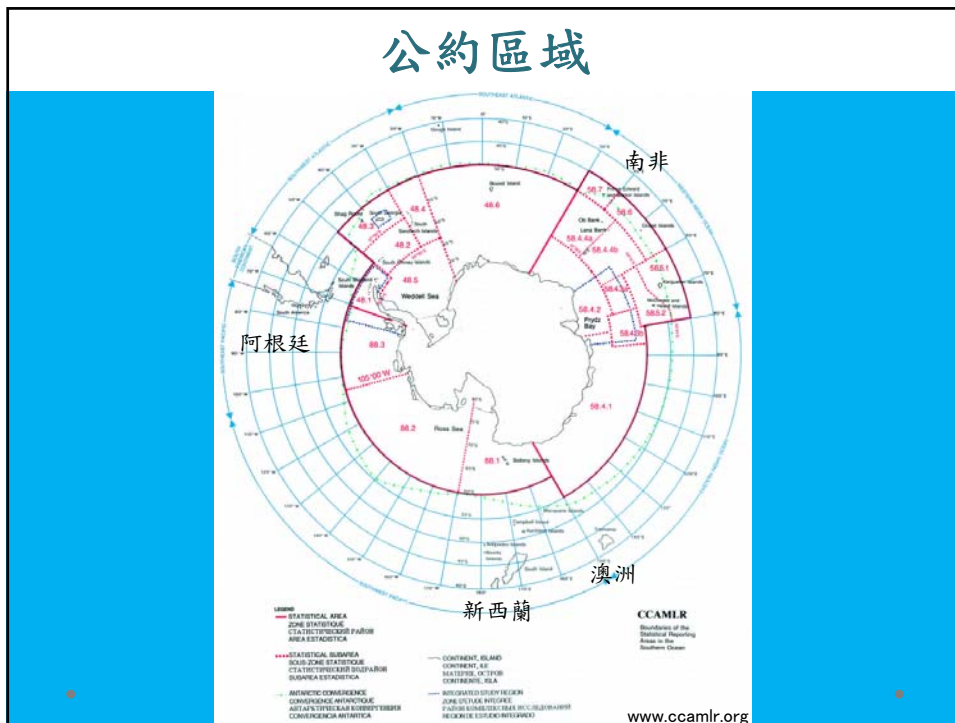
公約區域

南非

阿根廷

澳洲

新西蘭

48.6

48.4

48.3

48.2

48.5

48.1

Weddell Sea

88.3

100°00'W

88.2

Ross Sea

88.1

58.7

58.6

58.4.4a

58.4.4b

58.5.1

58.4.3a

58.4.2

58.4.3b

58.5.2

58.4.1

Prydz Bay

Ob Bank

Lena Bank

CCAMLR

Boundaries of the Statistical Reporting Areas in the Southern Ocean

LEGEND

STATISTICAL AREA
ZONE STATISTIQUE
СТАТИСТИЧЕСКИЙ РАЙОН
AREA ESTADISTICA

STATISTICAL SUBAREA
SOUS-ZONE STATISTIQUE
СТАТИСТИЧЕСКИЙ ПОДРАЙОН
SUBAREA ESTADISTICA

ANTARCTIC CONVERGENCE
CONVERGENCE ANTARCTIQUE
АНТАРКТИЧЕСКАЯ КОНВЕРГЕНЦИЯ
CONVERGENCIA ANTARTICA

CONTINENT, ISLAND
CONTINENT, ILE
МАТЕРИК, ОСТРОВ
CONTINENTE, ISLA

INTEGRATED STUDY REGION
ZONE D'ETUDE INTEGREE
РАЙОН КОМПЛЕКСНЫХ ИССЛЕДОВАНИЙ
REGION DE ESTUDIO INTEGRADO

www.ccamlr.org